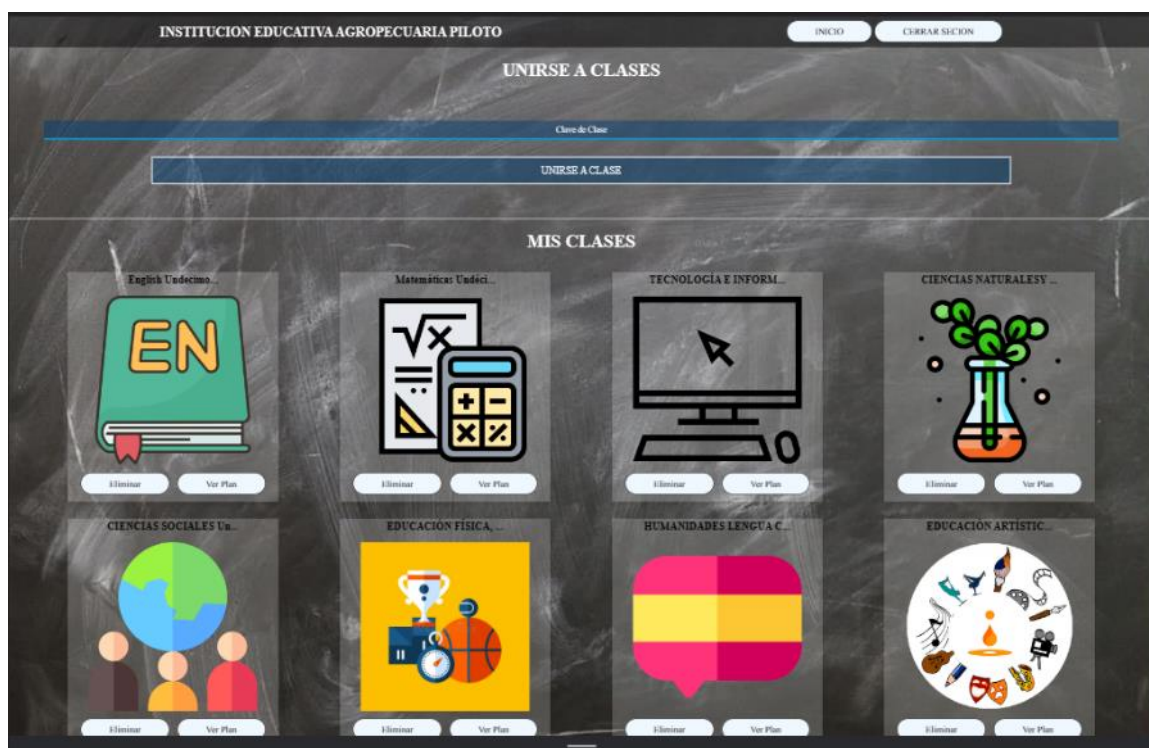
INSTITUCION EDUCATIVA AGROPECUARIA PILOTO

INICIO

CERRAR SECION

UNIRSE A CLASES

Clave de Clase

UNIRSE A CLASE

MIS CLASES

English Undecimo...

EN

Eliminar

Ver Plan

Matemáticas Undéci...

Eliminar

Ver Plan

TECNOLOGÍA E INFORM...

Eliminar

Ver Plan

CIENCIAS NATURALESY ...

Eliminar

Ver Plan

CIENCIAS SOCIALES Un...

Eliminar

Ver Plan

EDUCACIÓN FÍSICA, ...

Eliminar

Ver Plan

HUMANIDADES LENGUA C...

Eliminar

Ver Plan

EDUCACIÓN ARTÍSTIC...

Eliminar

Ver Plan